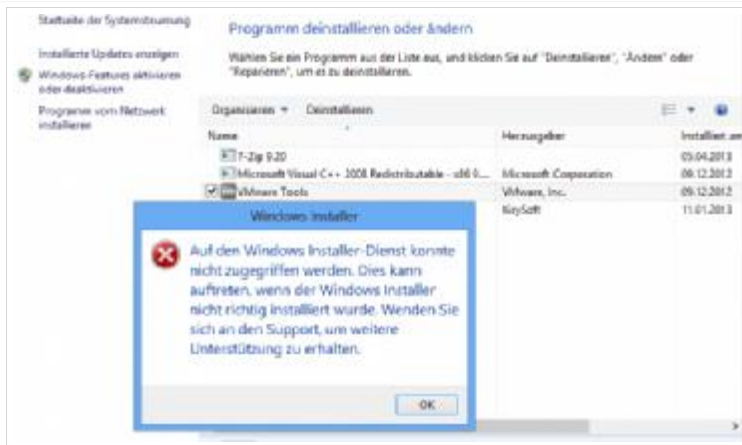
Startseite der Systemsteuerung

Installierte Updates anzeigen

Windows-Features aktivieren oder deaktivieren

Programme vom Netzwerk installieren

Programm deinstallieren oder ändern

Wählen Sie ein Programm aus der Liste aus, und klicken Sie auf "Deinstallieren", "Ändern" oder "Reparieren", um es zu deinstallieren.

Organisieren ▾ Deinstallieren

| Name | Herausgeber | Installiert am |
|---|---|---|
| 7-Zip 9.20 | | 05.04.2013 |
| Microsoft Visual C++ 2008 Redistributable - x86 9... | Microsoft Corporation | 09.12.2012 |
| VMware Tools | VMware, Inc. | 09.12.2012 |
| | KeySoft | 11.01.2013 |

Windows Installer

Auf den Windows Installer-Dienst konnte nicht zugegriffen werden. Dies kann auftreten, wenn der Windows Installer nicht richtig installiert wurde. Wenden Sie sich an den Support, um weitere Unterstützung zu erhalten.

OK